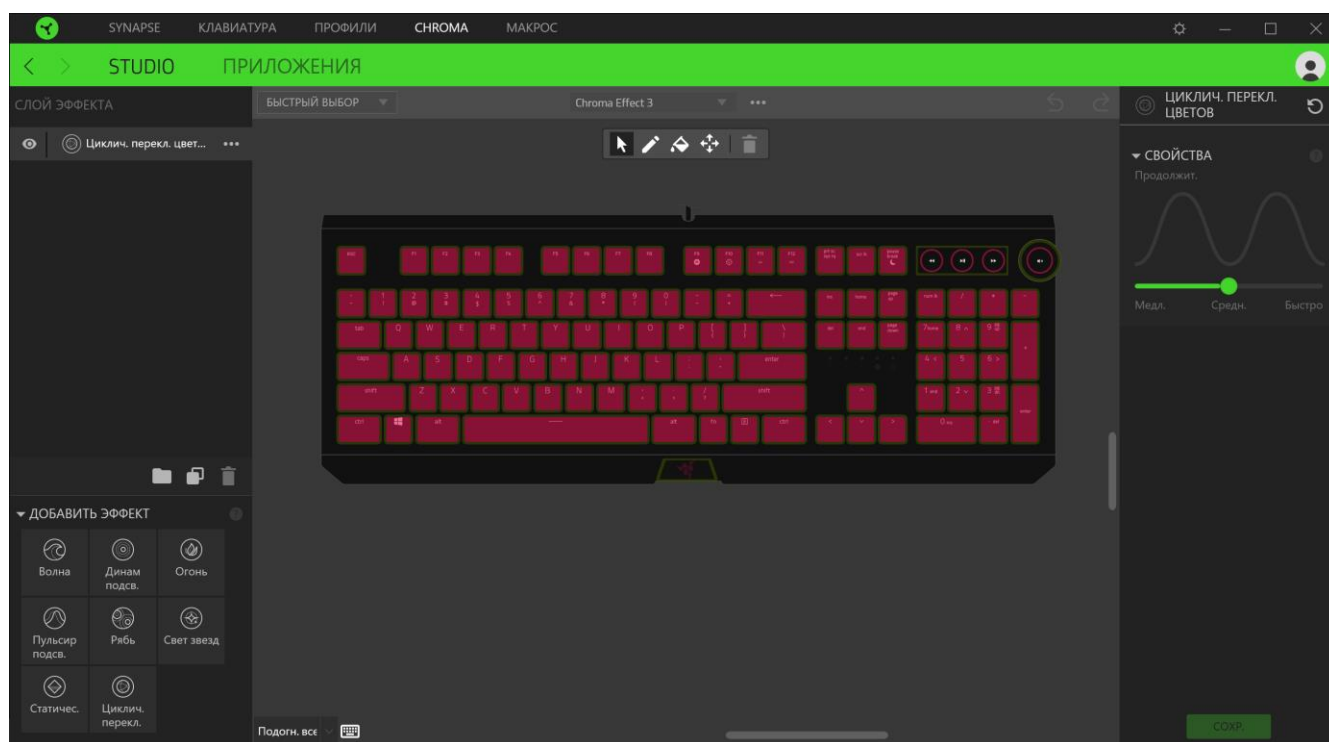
SYNAPSE КЛАВИАТУРА ПРОФИЛИ CHROMA МАКРОС

STUDIO ПРИЛОЖЕНИЯ

СЛОЙ ЭФФЕКТА

Циклич. перекл. цвет... •••

БЫСТРЫЙ ВЫБОР

Chroma Effect 3 •••

ЦИКЛИЧ. ПЕРЕКЛ. ЦВЕТОВ

СВОЙСТВА

Продолжит.

Медл. Средн. Быстро

ДОБАВИТЬ ЭФФЕКТ

Волна
Динам подсв.
Огонь
Пульсир подсв.
Рябь
Свет звезд
Статичес.
Циклич. перекл.

Подогн. все

СОХР.